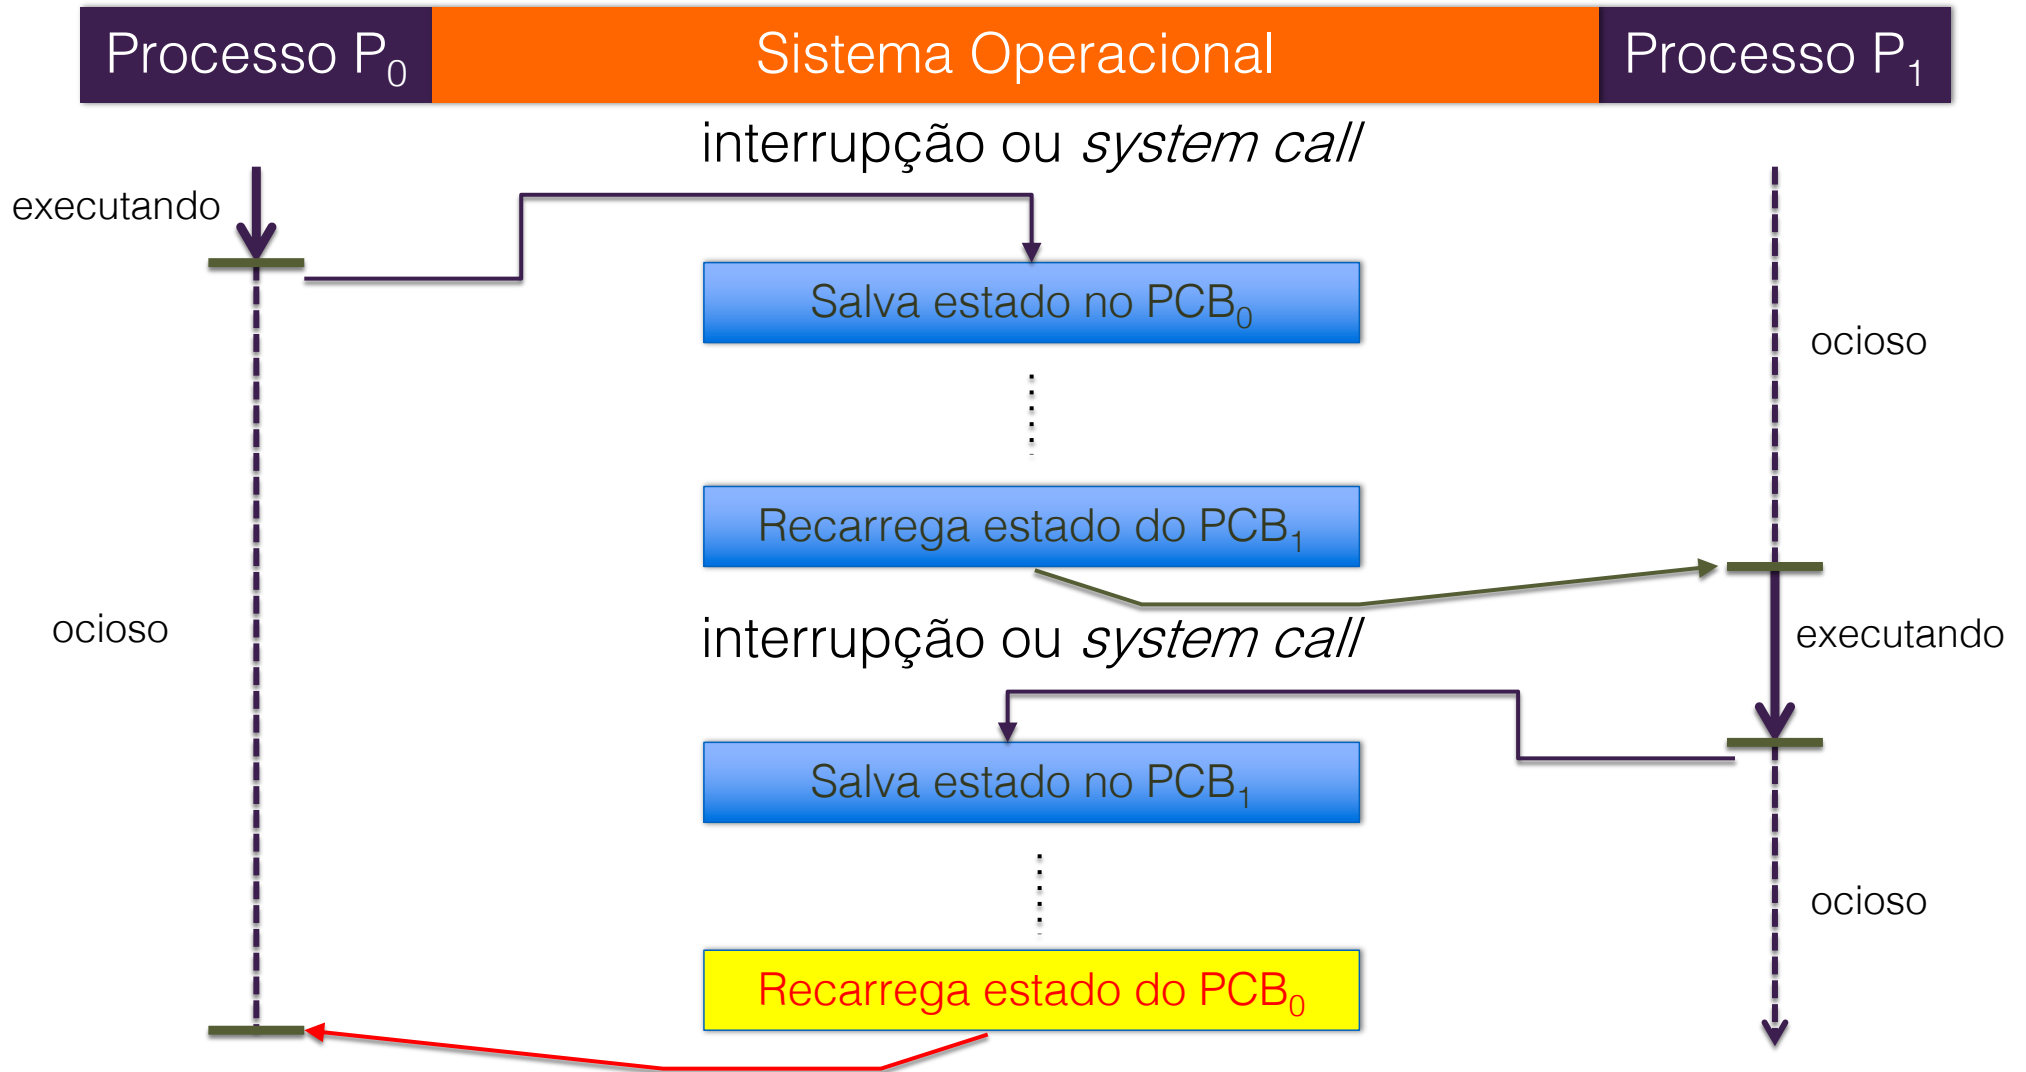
Processo $P_0$

Sistema Operacional

Processo $P_1$

interrupção ou *system call*

executando

Salva estado no $PCB_0$

ocioso

Recarrega estado do $PCB_1$

ocioso

interrupção ou *system call*

executando

Salva estado no $PCB_1$

ocioso

Recarrega estado do $PCB_0$